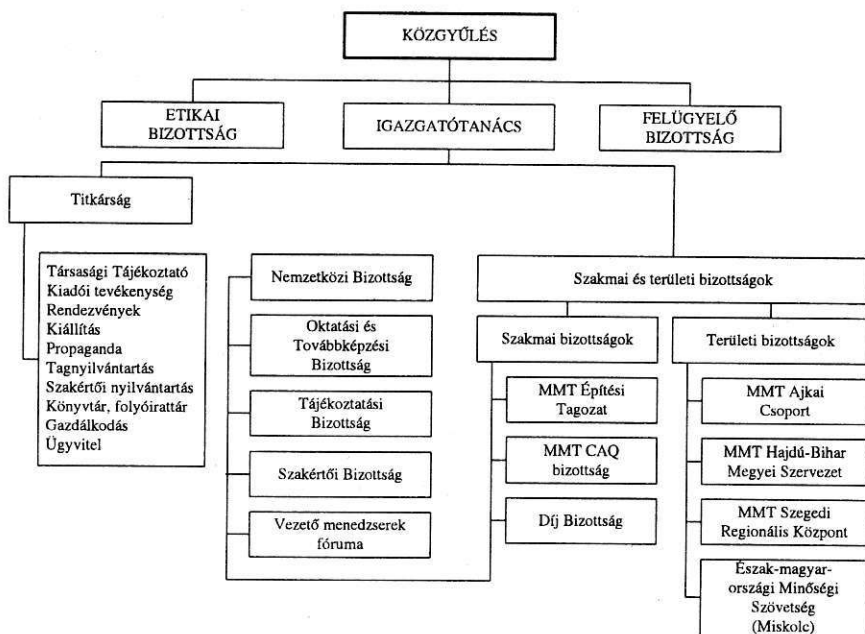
KÖZGYŰLÉS

ETIKAI BIZOTTSÁG

IGAZGATÓTANÁCS

FELÜGYELŐ BIZOTTSÁG

Titkárság

Társasági Tájékoztató
Kiadói tevékenység
Rendezvények
Kiállítás
Propaganda
Tagnyilvántartás
Szakértői nyilvántartás
Könyvtár, folyóirattár
Gazdálkodás
Ügyvitel

Nemzetközi Bizottság

Oktatási és Továbbképzési Bizottság

Tájékoztatási Bizottság

Szakértői Bizottság

Vezető menedzserek fóruma

Szakmai és területi bizottságok

Szakmai bizottságok

MMT Építési Tagozat

MMT CAQ bizottság

Díj Bizottság

Területi bizottságok

MMT Ajkai Csoport

MMT Hajdú-Bihar Megyei Szervezet

MMT Szegedi Regionális Központ

Észak-magyarországi Minőségi Szövetség (Miskolc)